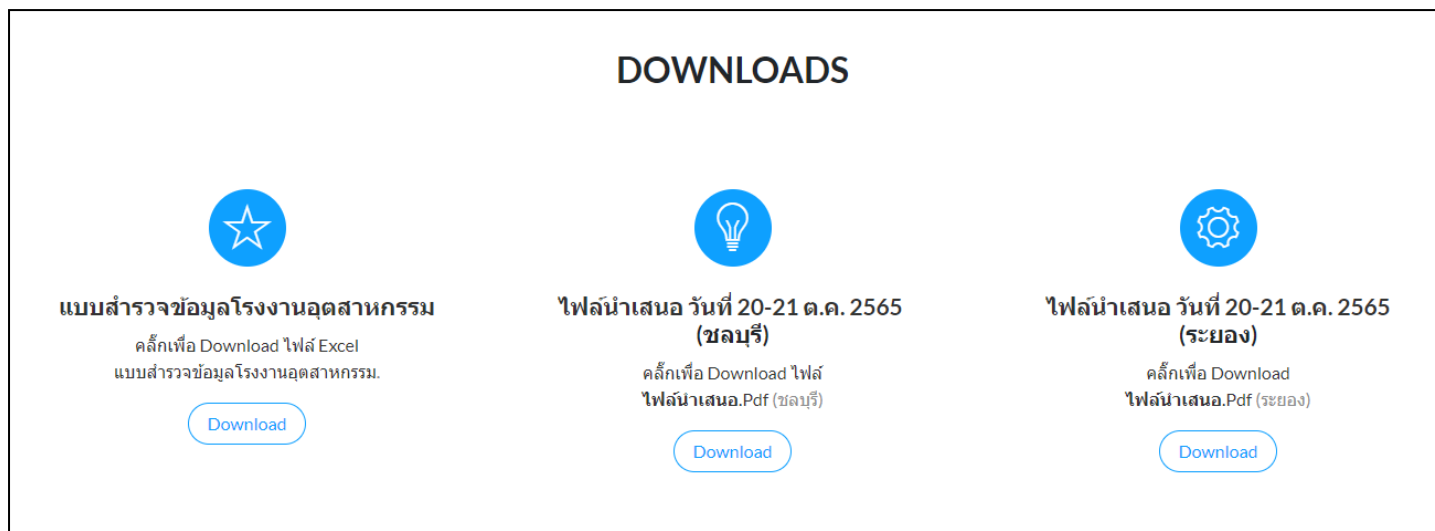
DOWNLOADS

แบบสำรวจข้อมูลโรงงานอุตสาหกรรม

คลิ๊กเพื่อ Download ไฟล์ Excel แบบสำรวจข้อมูลโรงงานอุตสาหกรรม.

Download

ไฟล์นำเสนอ วันที่ 20-21 ต.ค. 2565 (ชลบุรี)

คลิ๊กเพื่อ Download ไฟล์ ไฟล์นำเสนอ.Pdf (ชลบุรี)

Download

ไฟล์นำเสนอ วันที่ 20-21 ต.ค. 2565 (ระยอง)

คลิ๊กเพื่อ Download ไฟล์นำเสนอ.Pdf (ระยอง)

Download